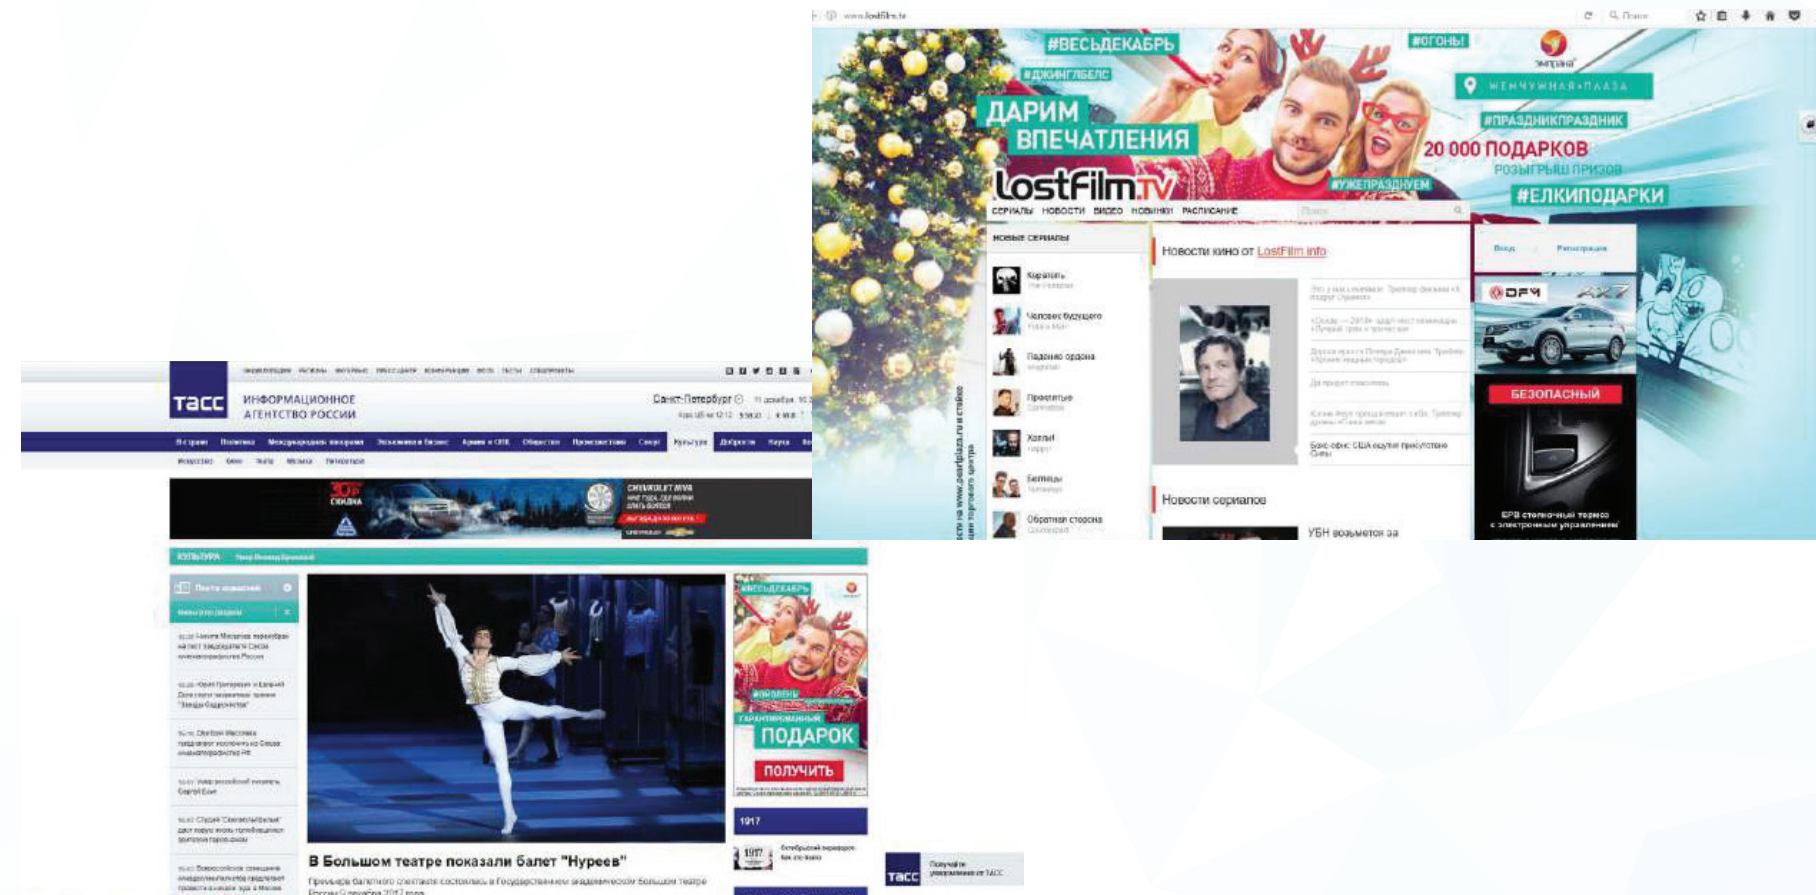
www.lostfilm.tv

#ВЕСЬДЕКАБРЬ
#ДЖИНГЛБЕЛС
#ОГОНЬ!
ЖЕМЧУЖНАЯ ПЛАЗА
ДАРИМ ВПЕЧАТЛЕНИЯ
#ПРАЗДНИКПРАЗДНИК
20 000 ПОДАРКОВ
РОЗЫГРЫШ ПРИЗОВ
#УЖЕПРАЗДНУЕМ
#ЕЛКИПОДАРКИ
lostfilm.TV
СЕРИАЛЫ НОВОСТИ ВИДЕО НОВИНКИ РАСПИСАНИЕ
НОВЫЕ СЕРИАЛЫ
Новости кино от LostFilm.info
Вход Регистрация
Каратель
Человек будущего
Падение ордена
Проклятые
Холли
Беглецы
Обратная сторона
Новости сериалов
УБН возьмется за
БЕЗОПАСНЫЙ
DFM AX7

ТАСС
ИНФОРМАЦИОННОЕ АГЕНТСТВО РОССИИ
Санкт-Петербург
Культура
КУЛЬТУРА
Лента новостей
В Большом театре показали балет "Нуреев"
#ВЕСЬДЕКАБРЬ
ГАРАНТИРОВАННЫЙ
ПОДАРОК
ПОЛУЧИТЬ
1917
ТАСС